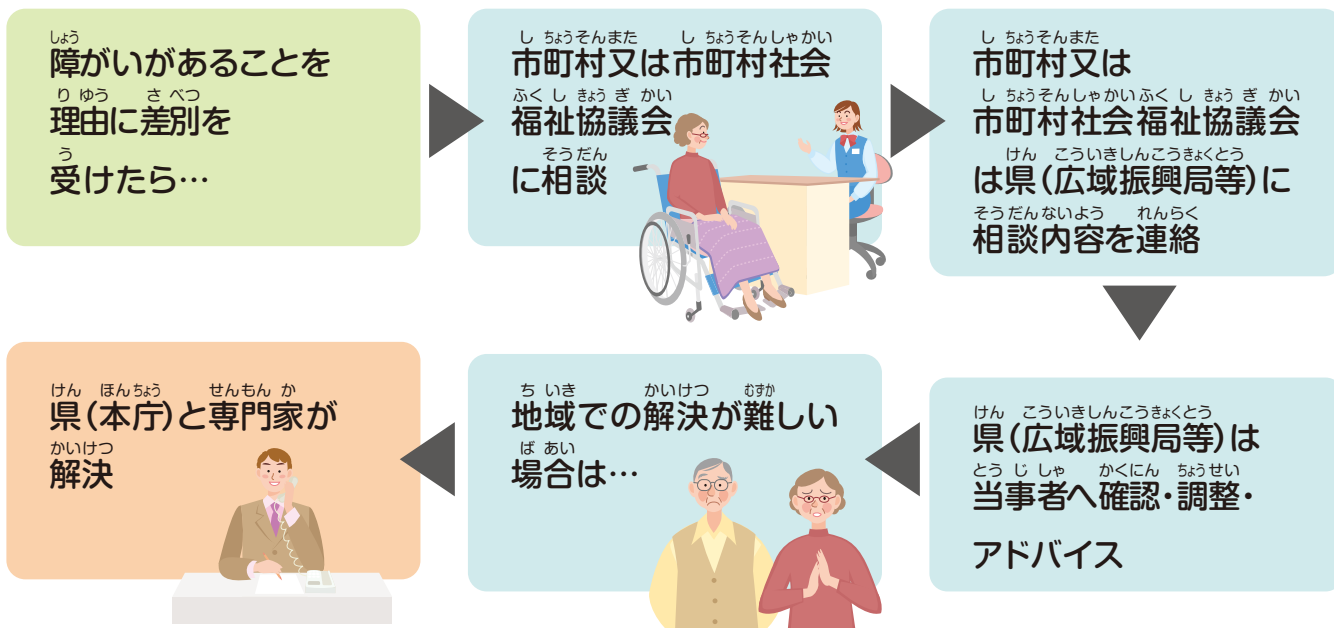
障(しょう)がいがあることを理由(りゆう)に差別(さべつ)を受(う)けたら…

市町村(しちょうそん)又(また)は市町村社会(しちょうそんしゃかい)福祉協議会(ふくしきょうぎかい)に相談(そうだん)

市町村(しちょうそん)又(また)は市町村社会福祉協議会(しちょうそんしゃかいふくしきょうぎかい)は県(けん)(広域振興局等(こういきしんこうきょくとう))に相談内容(そうだんないよう)を連絡(れんらく)

県(けん)(広域振興局等(こういきしんこうきょくとう))は当事者(とうじしゃ)へ確認(かくにん)・調整(ちょうせい)・アドバイス

地域(ちいき)での解決(かいけつ)が難(むずか)しい場合(ばあい)は…

県(けん)(本庁(ほんちょう))と専門家(せんもんか)が解決(かいけつ)